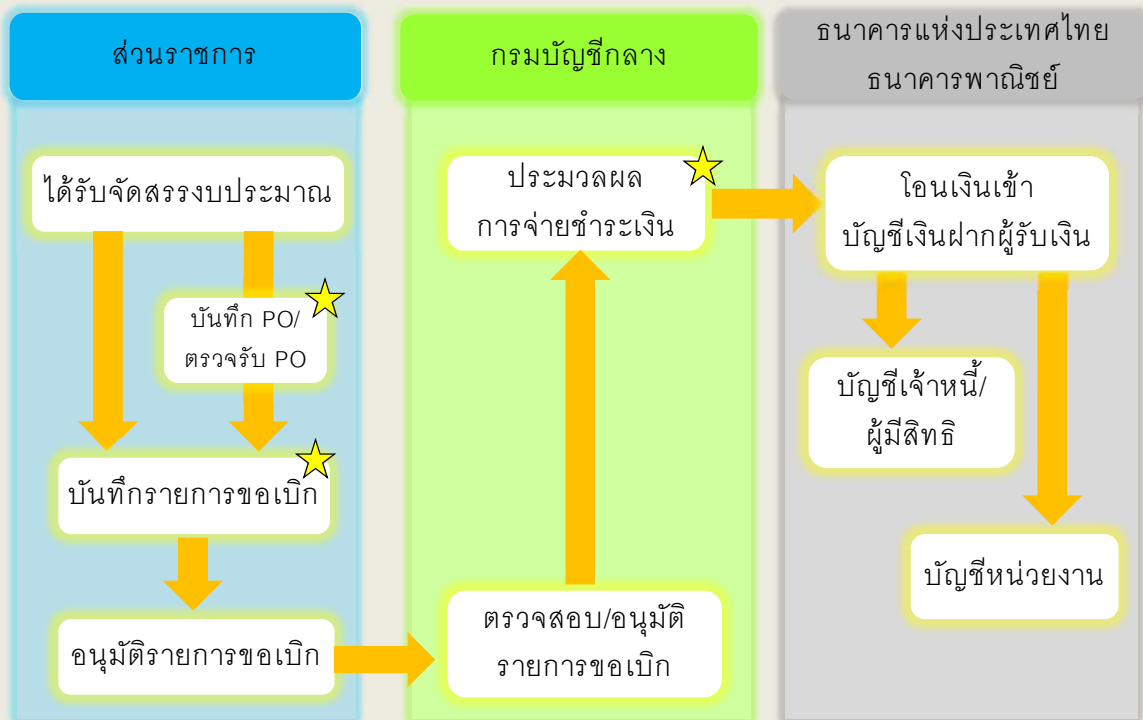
ส่วนราชการ

ได้รับจัดสรรงบประมาณ

บันทึก PO/ ตรวจรับ PO

บันทึกรายการขอเบิก

อนุมัติรายการขอเบิก

กรมบัญชีกลาง

ประมวลผล การจ่ายชำระเงิน

ตรวจสอบ/อนุมัติ รายการขอเบิก

ธนาคารแห่งประเทศไทย ธนาคารพาณิชย์

โอนเงินเข้า บัญชีเงินฝากผู้รับเงิน

บัญชีเจ้าหนี้/ ผู้มีสิทธิ

บัญชีหน่วยงาน